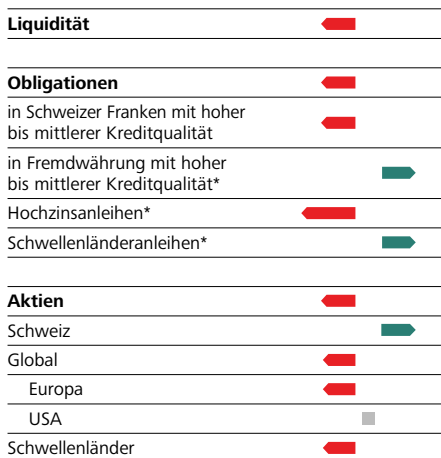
**Liquidität**

**Obligationen**

in Schweizer Franken mit hoher bis mittlerer Kreditqualität

in Fremdwährung mit hoher bis mittlerer Kreditqualität*

Hochzinsanleihen*

Schwellenländeranleihen*

**Aktien**

Schweiz

Global

Europa

USA

Schwellenländer